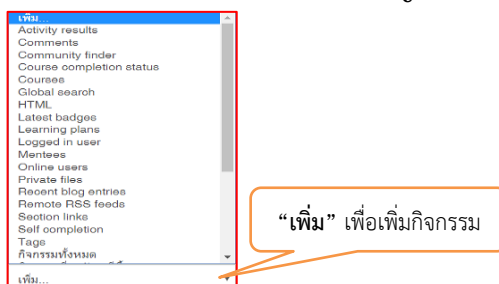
เพิ่ม...
Activity results
Comments
Community finder
Course completion status
Courses
Global search
HTML
Latest badges
Learning plans
Logged in user
Mentees
Online users
Private files
Recent blog entries
Remote RSS feeds
Section links
Self completion
Tags
กิจกรรมทั้งหมด
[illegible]
เพิ่ม...

"เพิ่ม" เพื่อเพิ่มกิจกรรม